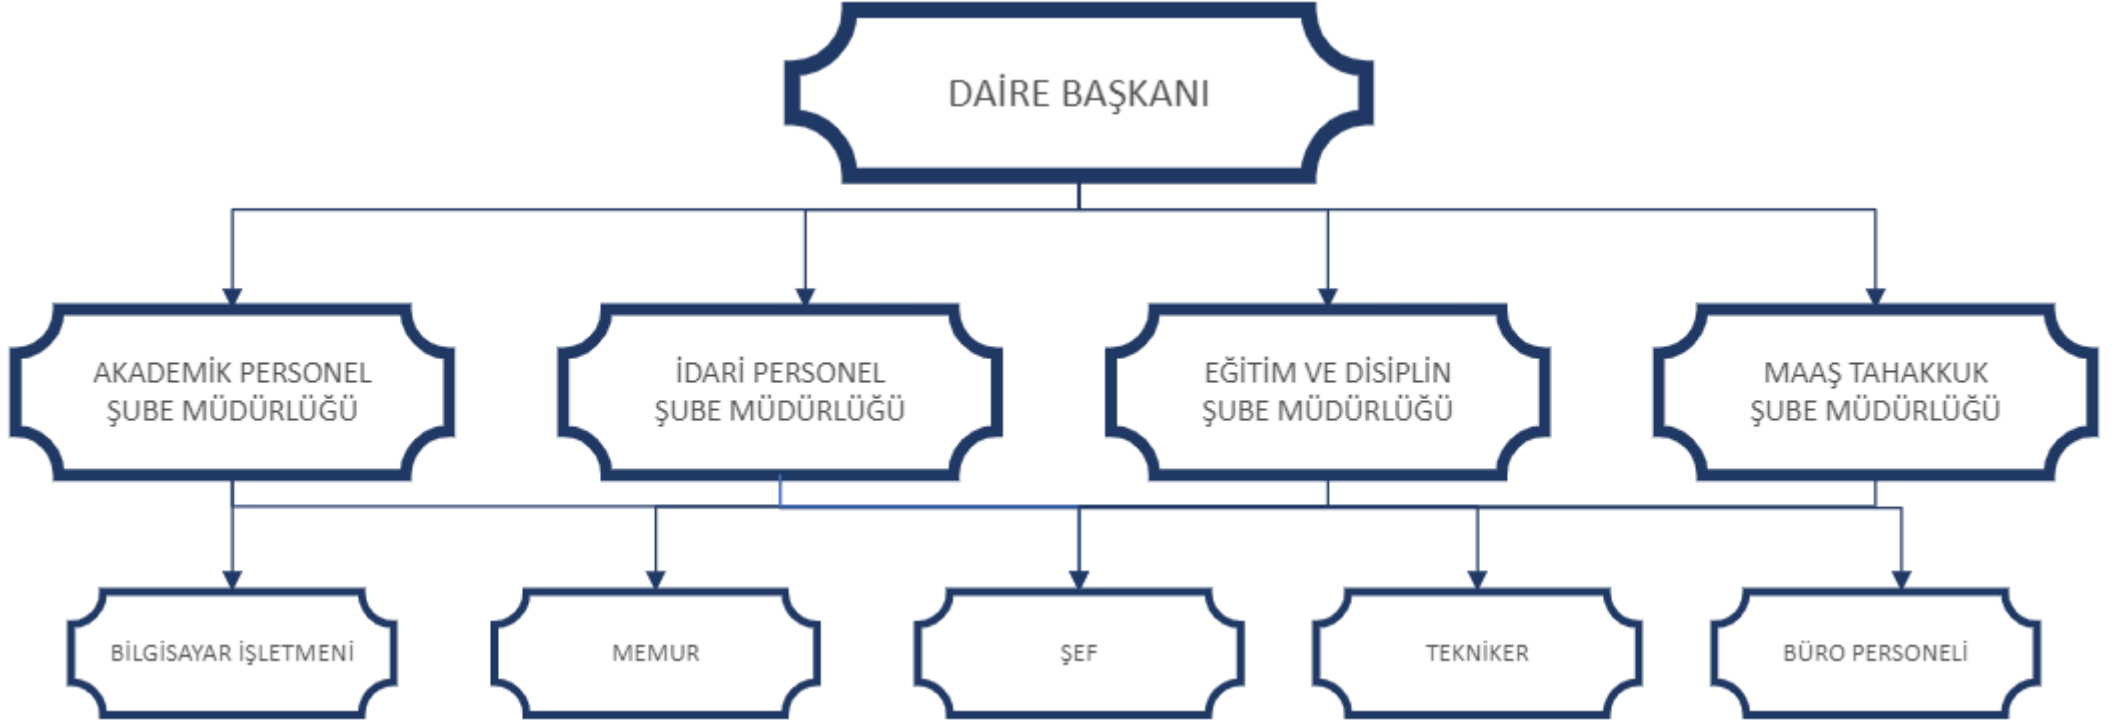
DAİRE BAŞKANI

AKADEMİK PERSONEL ŞUBE MÜDÜRLÜĞÜ

İDARİ PERSONEL ŞUBE MÜDÜRLÜĞÜ

EĞİTİM VE DİSİPLİN ŞUBE MÜDÜRLÜĞÜ

MAAŞ TAHAKKUK ŞUBE MÜDÜRLÜĞÜ

BİLGİSAYAR İŞLETMENİ

MEMUR

ŞEF

TEKNİKER

BÜRO PERSONELİ